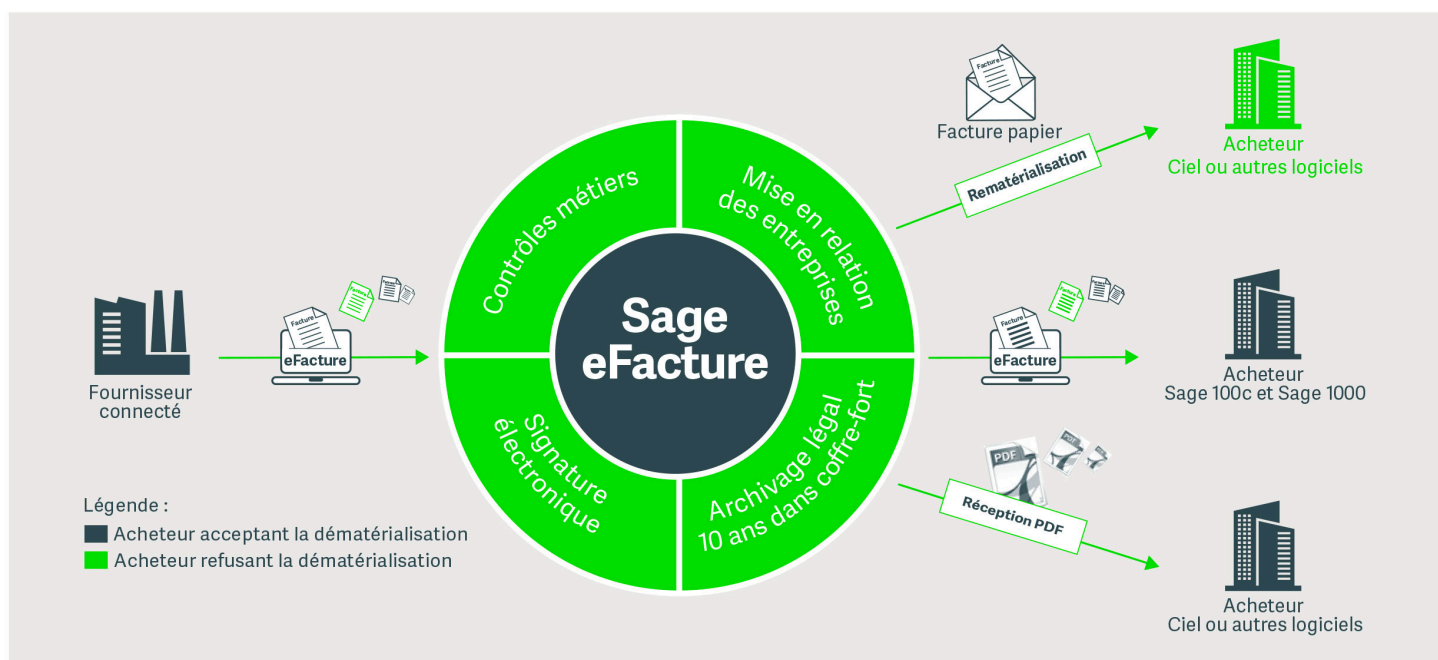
Fournisseur connecté

Facture

eFacture

Contrôles métiers

Mise en relation des entreprises

Sage eFacture

Signature électronique

Archivage légal 10 ans dans coffre-fort

Facture

Facture papier

Rematérialisation

Acheteur Ciel ou autres logiciels

Facture

eFacture

Acheteur Sage 100c et Sage 1000

PDF

PDF

Réception PDF

Acheteur Ciel ou autres logiciels

Légende :
Acheteur acceptant la dématérialisation
Acheteur refusant la dématérialisation